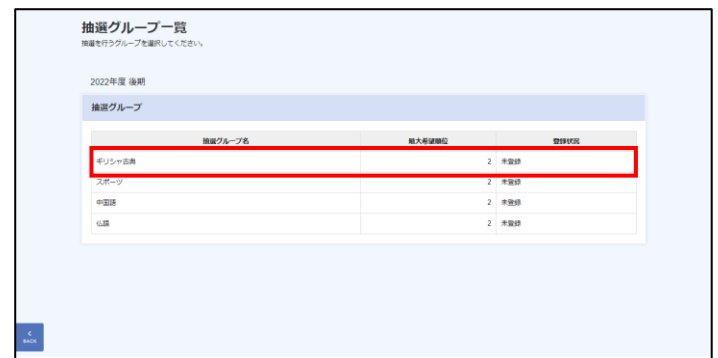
抽選グループ一覧
抽選を行うグループを選択してください。

2022年度 後期

抽選グループ

| 抽選グループ名 | 最大希望順位 | 登録状況 |
|---|---|---|
| ギリシャ古典 | 2 | 未登録 |
| スポーツ | 2 | 未登録 |
| 中国語 | 2 | 未登録 |
| 仏語 | 2 | 未登録 |

<
BACK